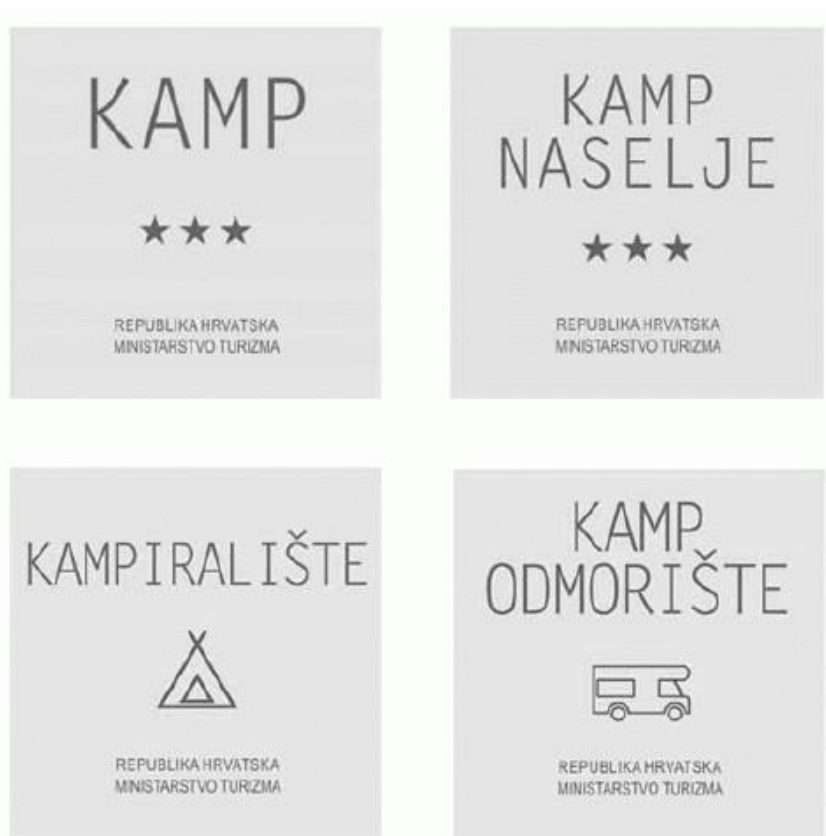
KAMP

★★★

REPUBLIKA HRVATSKA
MINISTARSTVO TURIZMA

KAMP
NASELJE

★★★

REPUBLIKA HRVATSKA
MINISTARSTVO TURIZMA

KAMPIRALIŠTE

REPUBLIKA HRVATSKA
MINISTARSTVO TURIZMA

KAMP
ODMORIŠTE

REPUBLIKA HRVATSKA
MINISTARSTVO TURIZMA